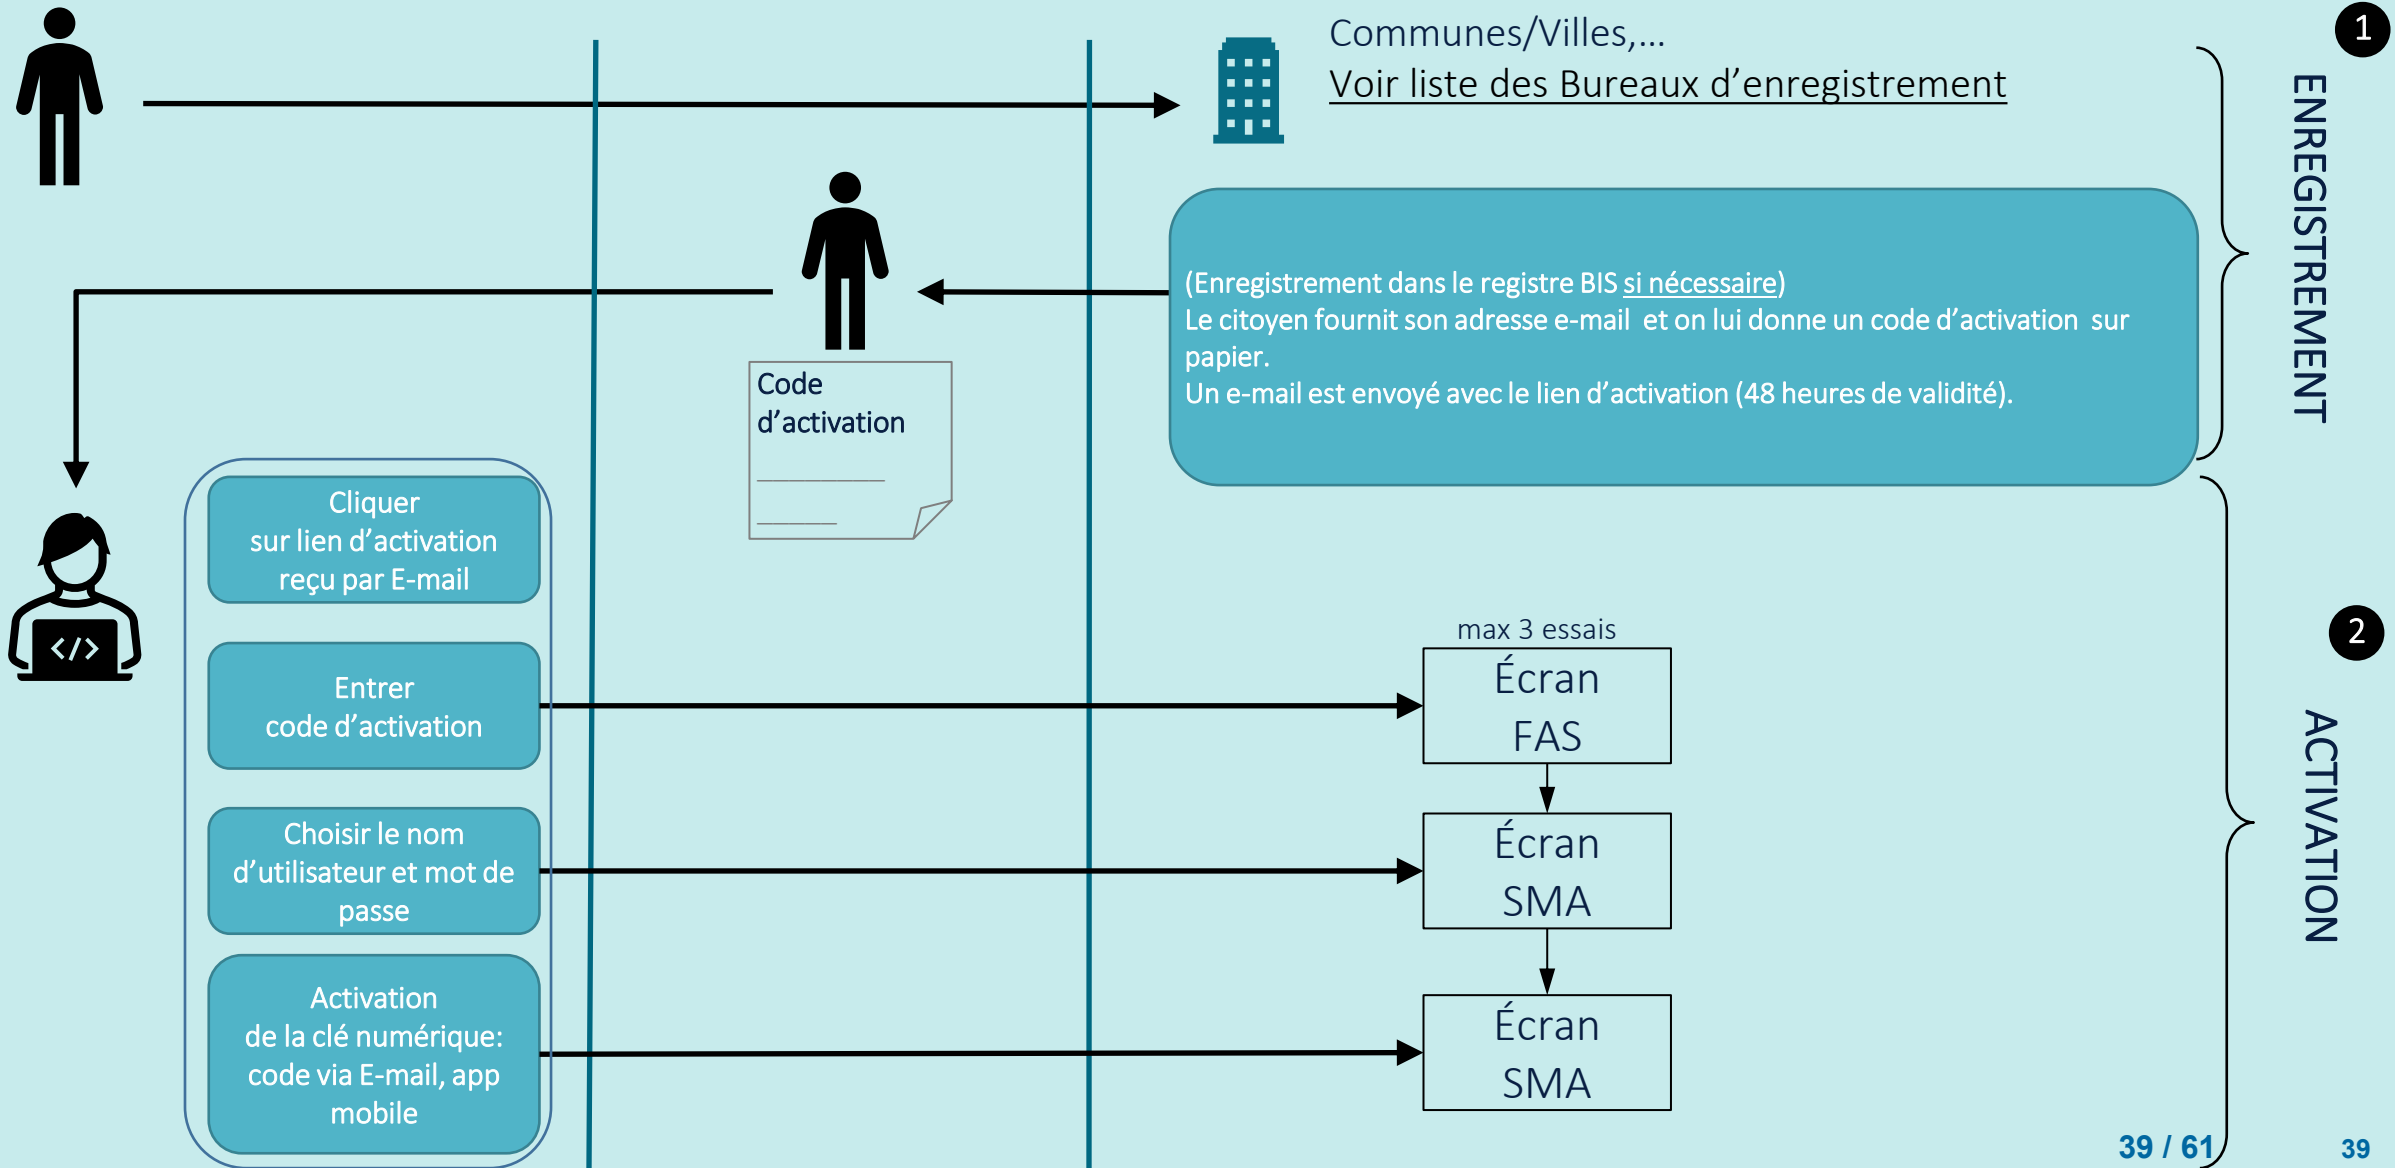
Communes/Villes,...
Voir liste des Bureaux d'enregistrement

1

ENREGISTREMENT

(Enregistrement dans le registre BIS si nécessaire)
Le citoyen fournit son adresse e-mail et on lui donne un code d'activation sur papier.
Un e-mail est envoyé avec le lien d'activation (48 heures de validité).

Code d'activation

Cliquer sur lien d'activation reçu par E-mail

Entrer code d'activation

Choisir le nom d'utilisateur et mot de passe

Activation de la clé numérique: code via E-mail, app mobile

max 3 essais

Écran FAS

Écran SMA

Écran SMA

2

ACTIVATION

39 / 61

39